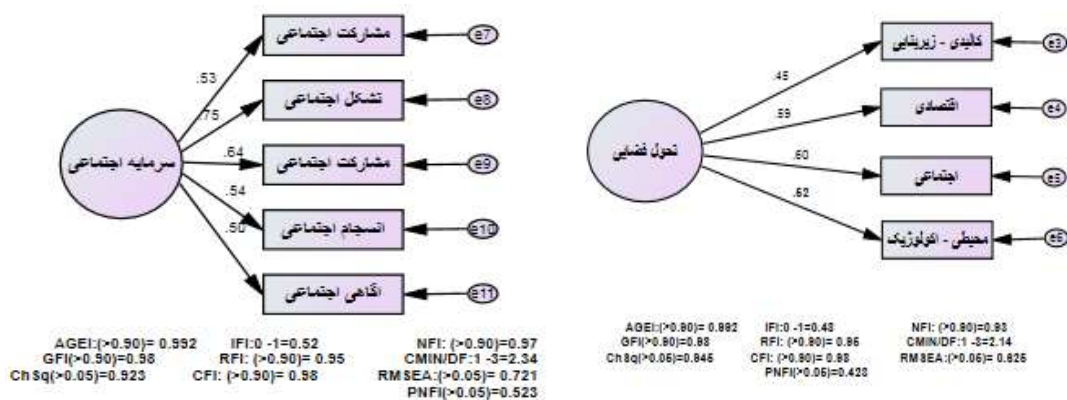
مشارکت اجتماعی
e7
.53
تشکل اجتماعی
e8
.75
سرمایه اجتماعی
.64
مشارکت اجتماعی
e9
.54
انسجام اجتماعی
e10
.50
آگاهی اجتماعی
e11

AGEI:(>0.90)= 0.992
GFI(>0.90)=0.98
ChSq(>0.05)=0.923
IFI:0 -1=0.52
RFI: (>0.90)= 0.95
CFI: (>0.90)= 0.98
NFI: (>0.90)=0.97
CMIN/DF:1 -3=2.34
RMSEA:(>0.05)= 0.721
PNFI(>0.05)=0.523

کالبدی - زیربنایی
e3
.45
تحول فضایی
.59
اقتصادی
e4
.60
اجتماعی
e5
.62
محیطی - اکولوژیک
e6

AGEI:(>0.90)= 0.992
GFI(>0.90)=0.98
ChSq(>0.05)=0.845
IFI:0 -1=0.43
RFI: (>0.90)= 0.96
CFI: (>0.90)= 0.98
PNFI(>0.05)=0.428
NFI: (>0.90)=0.93
CMIN/DF:1 -3=2.14
RMSEA:(>0.05)= 0.625